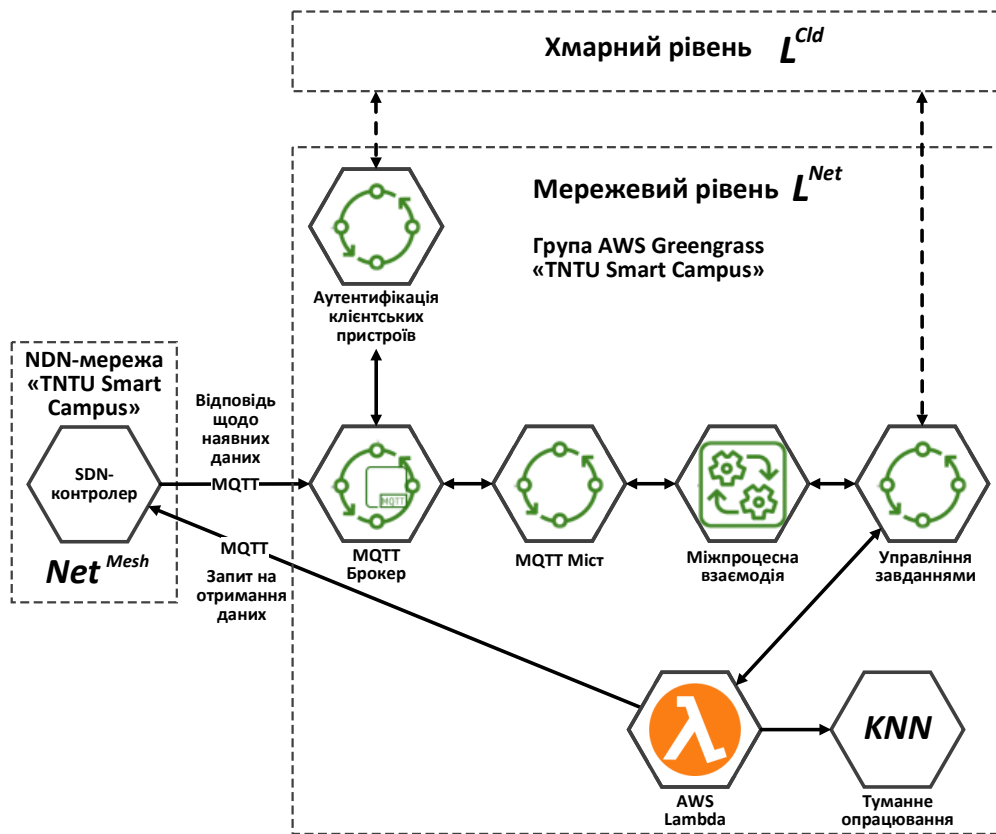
Хмарний рівень $L^{Cld}$

Мережевий рівень $L^{Net}$

Група AWS Greengrass «TNTU Smart Campus»

Аутентифікація клієнтських пристроїв

NDN-мережа «TNTU Smart Campus»

Відповідь щодо наявних даних

SDN-контролер

MQTT

$Net^{Mesh}$

MQTT

Запит на отримання даних

MQTT

MQTT Брокер

MQTT Міст

Міжпроцесна взаємодія

Управління завданнями

λ

AWS Lambda

KNN

Туманне опрацювання